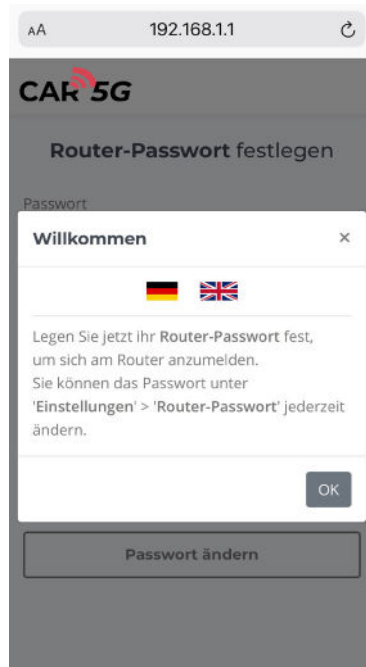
AA 192.168.1.1

CAR 5G

Router-Passwort festlegen

Passwort

Willkommen ×

Legen Sie jetzt ihr Router-Passwort fest, um sich am Router anzumelden.
Sie können das Passwort unter 'Einstellungen' > 'Router-Passwort' jederzeit ändern.

OK

Passwort ändern